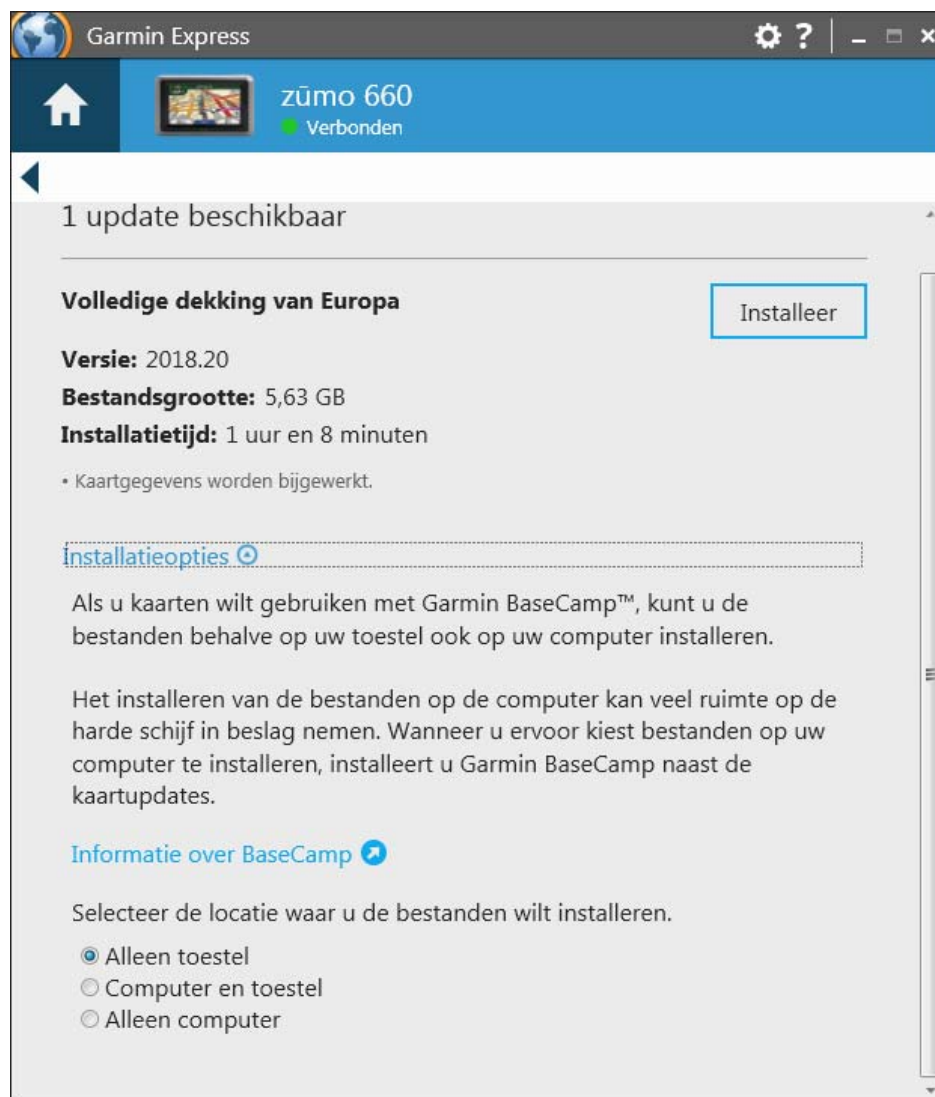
Garmin Express

zūmo 660
Verbonden

1 update beschikbaar

Volledige dekking van Europa

Installeer

**Versie:** 2018.20
**Bestandsgrootte:** 5,63 GB
**Installatietijd:** 1 uur en 8 minuten

• Kaartgegevens worden bijgewerkt.

Installatieopties

Als u kaarten wilt gebruiken met Garmin BaseCamp™, kunt u de bestanden behalve op uw toestel ook op uw computer installeren.

Het installeren van de bestanden op de computer kan veel ruimte op de harde schijf in beslag nemen. Wanneer u ervoor kiest bestanden op uw computer te installeren, installeert u Garmin BaseCamp naast de kaartupdates.

Informatie over BaseCamp

Selecteer de locatie waar u de bestanden wilt installeren.

Alleen toestel
Computer en toestel
Alleen computer